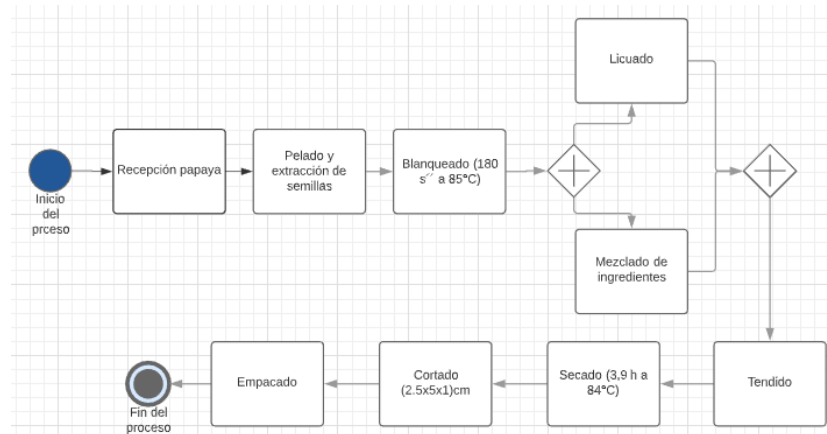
Inicio del prceso

Recepción papaya

Pelado y extracción de semillas

Blanqueado (180 s´´ a 85°C)

Licuado

Mezclado de ingredientes

Tendido

Secado (3,9 h a 84°C)

Cortado (2.5x5x1)cm

Empacado

Fin del proceso